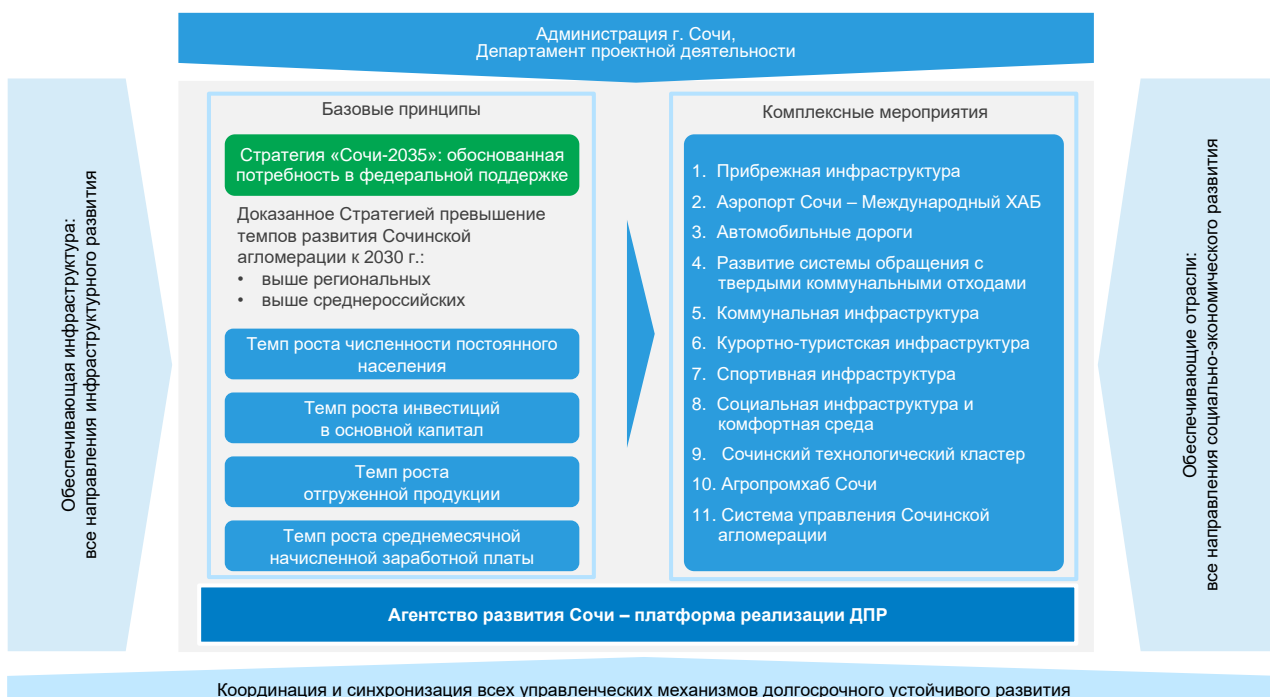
Администрация г. Сочи,
Департамент проектной деятельности

Обеспечивающая инфраструктура:
все направления инфраструктурного развития

Базовые принципы

Стратегия «Сочи-2035»: обоснованная потребность в федеральной поддержке

Доказанное Стратегией превышение темпов развития Сочинской агломерации к 2030 г.:
• выше региональных
• выше среднероссийских

Темп роста численности постоянного населения

Темп роста инвестиций в основной капитал

Темп роста отгруженной продукции

Темп роста среднемесячной начисленной заработной платы

Комплексные мероприятия

1. Прибрежная инфраструктура
2. Аэропорт Сочи – Международный ХАБ
3. Автомобильные дороги
4. Развитие системы обращения с твердыми коммунальными отходами
5. Коммунальная инфраструктура
6. Курортно-туристская инфраструктура
7. Спортивная инфраструктура
8. Социальная инфраструктура и комфортная среда
9. Сочинский технологический кластер
10. Агропромхаб Сочи
11. Система управления Сочинской агломерации

Обеспечивающие отрасли:
все направления социально-экономического развития

Агентство развития Сочи – платформа реализации ДПР

Координация и синхронизация всех управленческих механизмов долгосрочного устойчивого развития